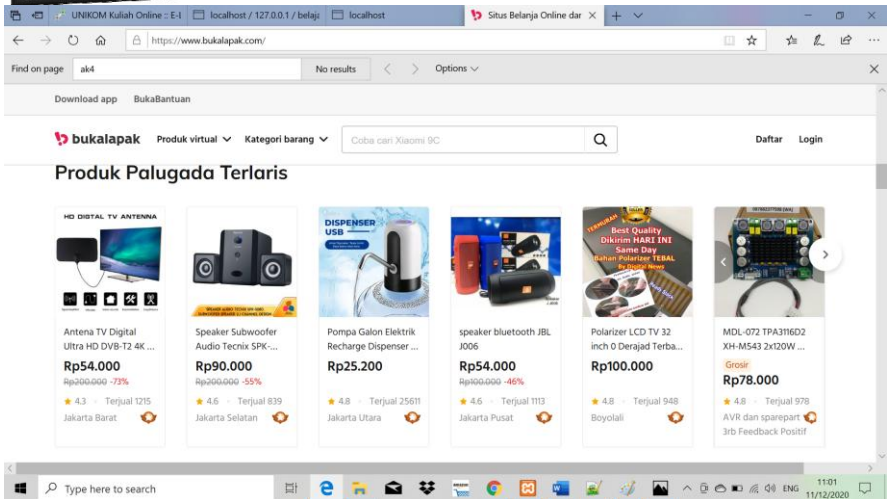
UNIKOM Kuliah Online :: E-l | localhost / 127.0.0.1 / belaja | localhost | Situs Belanja Online dar

https://www.bukalapak.com/

Find on page ak4 No results Options

Download app BukaBantuan

bukalapak Produk virtual Kategori barang Coba cari Xiaomi 9C Daftar Login

Produk Palugada Terlaris

HD DIGITAL TV ANTENNA

Antena TV Digital Ultra HD DVB-T2 4K ...
Rp54.000
Rp200.000 -73%
4.3 Terjual 1215
Jakarta Barat

Speaker Subwoofer Audio Tecnix SPK-...
Rp90.000
Rp200.000 -55%
4.6 Terjual 839
Jakarta Selatan

DISPENSER USB
Pompa Galon Elektrik Recharge Dispenser ...
Rp25.200
4.8 Terjual 25611
Jakarta Utara

speaker bluetooth JBL J006
Rp54.000
Rp100.000 -46%
4.6 Terjual 1113
Jakarta Pusat

TERMURAH
Best Quality
Dikirim HARI INI
Same Day
Bahan Polarizer TEBAL
By Digital News
Polarizer LCD TV 32 inch 0 Derajad Terba...
Rp100.000
4.8 Terjual 948
Boyolali

MDL-072 TPA3116D2 XH-M543 2x120W ...
Grosir
Rp78.000
4.8 Terjual 978
AVR dan sparepart
3rb Feedback Positif

Type here to search
ENG 11:01 11/12/2020